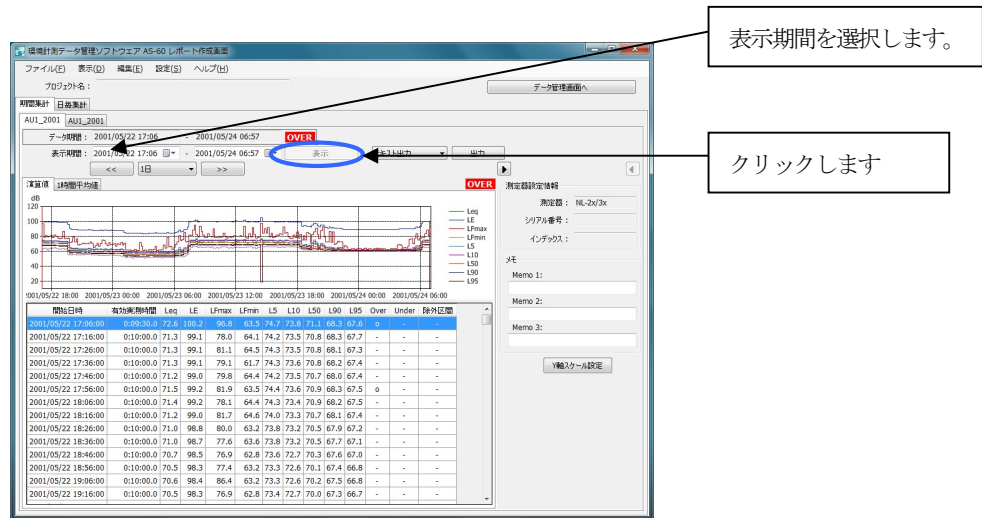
表示期間を選択します。

クリックします

環境計測データ管理ソフトウェア AS-60 レポート作成画面

ファイル(F) 表示(V) 編集(E) 設定(S) ヘルプ(H)

プロジェクト名：

データ管理画面へ

期間集計 日報集計

AU1_2001 AU1_2001

データ期間： 2001/05/22 17:06 - 2001/05/24 06:57 OVER

表示期間： 2001/05/22 17:06 - 2001/05/24 06:57 表示 テキスト出力 出力

<< 1日 >>

演算値 1時間平均値 OVER

dB 120 100 80 60 40 20

Leq LE LFmax LFmin L5 L10 L50 L90 L95

2001/05/22 18:00 2001/05/23 00:00 2001/05/23 06:00 2001/05/23 12:00 2001/05/23 18:00 2001/05/24 00:00 2001/05/24 06:00

| 開始日時 | 有効実測時間 | Leq | LE | LFmax | LFmin | L5 | L10 | L50 | L90 | L95 | Over | Under | 除外区間 |
|---|---|---|---|---|---|---|---|---|---|---|---|---|---|
| 2001/05/22 17:06:00 | 0:09:30.0 | 72.6 | 100.2 | 96.8 | 63.5 | 74.7 | 73.8 | 71.1 | 68.3 | 67.6 | o | - | - |
| 2001/05/22 17:16:00 | 0:10:00.0 | 71.3 | 99.1 | 78.0 | 64.1 | 74.2 | 73.5 | 70.8 | 68.3 | 67.7 | - | - | - |
| 2001/05/22 17:26:00 | 0:10:00.0 | 71.3 | 99.1 | 81.1 | 64.5 | 74.3 | 73.5 | 70.8 | 68.1 | 67.3 | - | - | - |
| 2001/05/22 17:36:00 | 0:10:00.0 | 71.3 | 99.1 | 79.1 | 61.7 | 74.3 | 73.6 | 70.8 | 68.2 | 67.4 | - | - | - |
| 2001/05/22 17:46:00 | 0:10:00.0 | 71.2 | 99.0 | 79.8 | 64.4 | 74.2 | 73.5 | 70.7 | 68.0 | 67.4 | - | - | - |
| 2001/05/22 17:56:00 | 0:10:00.0 | 71.5 | 99.2 | 81.9 | 63.5 | 74.4 | 73.6 | 70.9 | 68.3 | 67.5 | o | - | - |
| 2001/05/22 18:06:00 | 0:10:00.0 | 71.4 | 99.2 | 78.1 | 64.4 | 74.3 | 73.4 | 70.9 | 68.2 | 67.5 | - | - | - |
| 2001/05/22 18:16:00 | 0:10:00.0 | 71.2 | 99.0 | 81.7 | 64.6 | 74.0 | 73.3 | 70.7 | 68.1 | 67.4 | - | - | - |
| 2001/05/22 18:26:00 | 0:10:00.0 | 71.0 | 98.8 | 80.0 | 63.2 | 73.8 | 73.2 | 70.5 | 67.9 | 67.2 | - | - | - |
| 2001/05/22 18:36:00 | 0:10:00.0 | 71.0 | 98.7 | 77.6 | 63.6 | 73.8 | 73.2 | 70.5 | 67.7 | 67.1 | - | - | - |
| 2001/05/22 18:46:00 | 0:10:00.0 | 70.7 | 98.5 | 76.9 | 62.8 | 73.6 | 72.7 | 70.3 | 67.6 | 67.0 | - | - | - |
| 2001/05/22 18:56:00 | 0:10:00.0 | 70.5 | 98.3 | 77.4 | 63.2 | 73.3 | 72.6 | 70.1 | 67.4 | 66.8 | - | - | - |
| 2001/05/22 19:06:00 | 0:10:00.0 | 70.6 | 98.4 | 86.4 | 63.2 | 73.3 | 72.6 | 70.2 | 67.5 | 66.8 | - | - | - |
| 2001/05/22 19:16:00 | 0:10:00.0 | 70.5 | 98.3 | 76.9 | 62.8 | 73.4 | 72.7 | 70.0 | 67.3 | 66.7 | - | - | - |

測定器設定情報

測定器： NL-2x/3x

シリアル番号：

インデックス：

メモ

Memo 1:

Memo 2:

Memo 3:

Y軸スケール設定